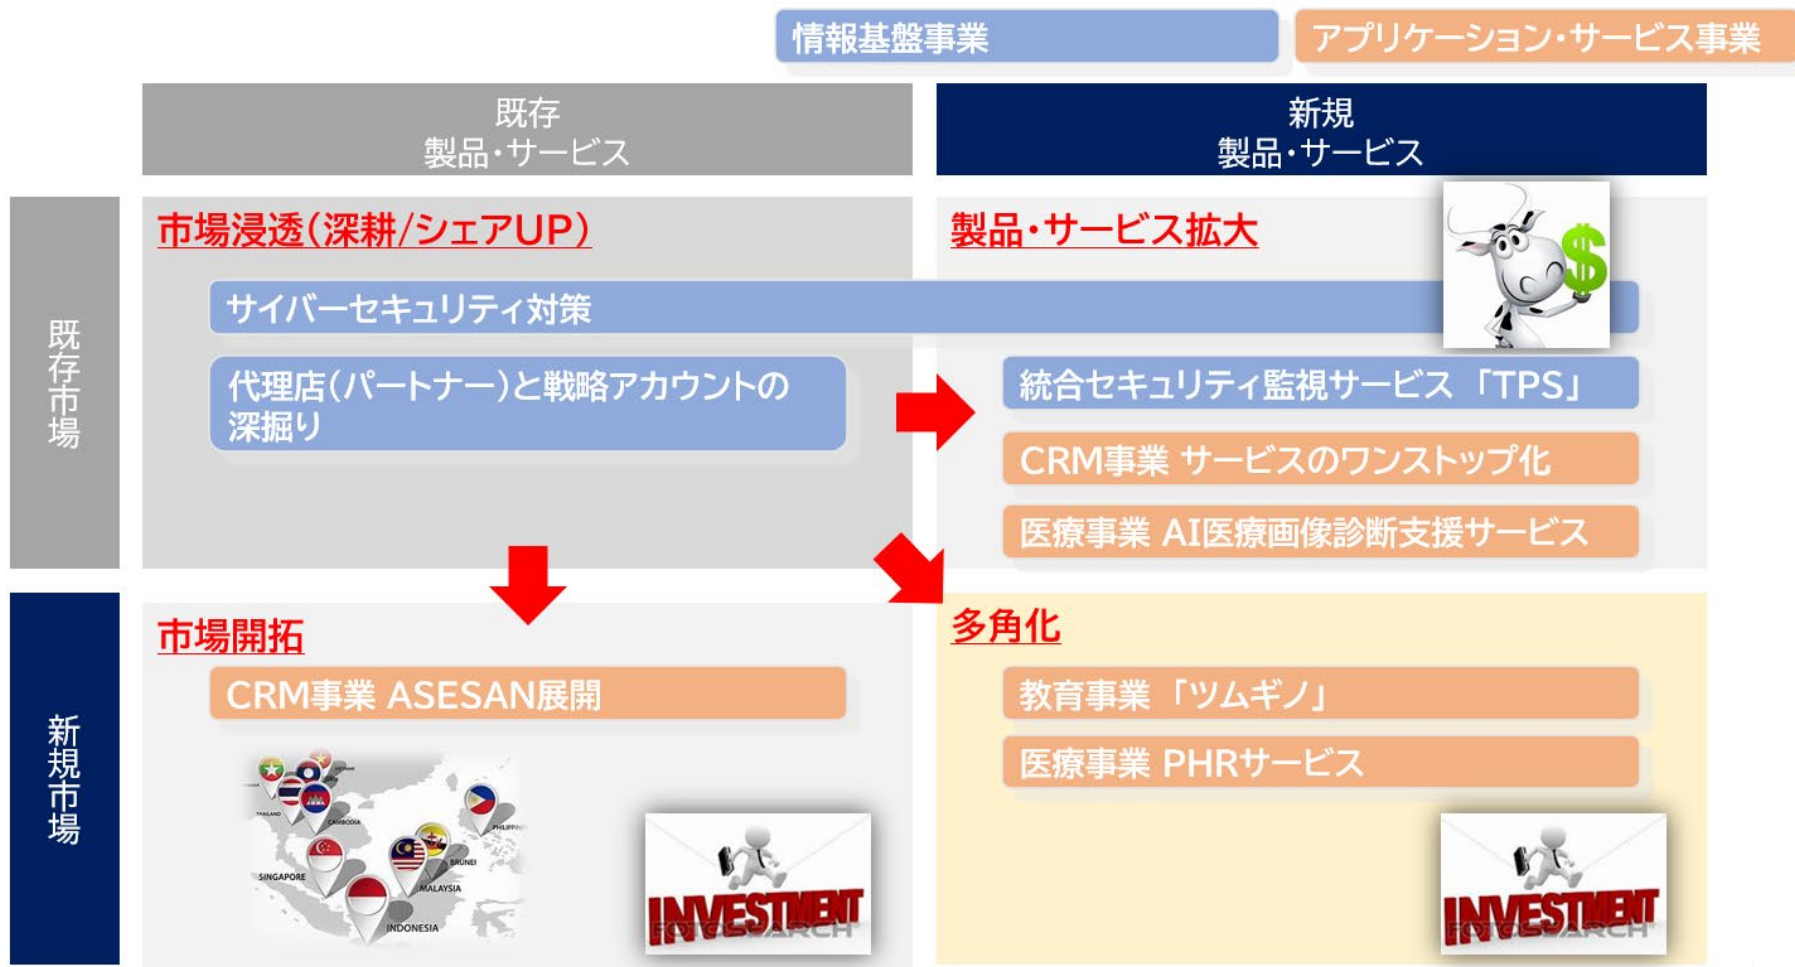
情報基盤事業

アプリケーション・サービス事業

既存
製品・サービス

新規
製品・サービス

既存市場

市場浸透(深耕/シェアUP)

サイバーセキュリティ対策

代理店(パートナー)と戦略アカウントの深掘り

製品・サービス拡大

統合セキュリティ監視サービス「TPS」

CRM事業 サービスのワンストップ化

医療事業 AI医療画像診断支援サービス

新規市場

市場開拓

CRM事業 ASESAN展開

THAILAND

CAMBODIA

PHILIPPINES

SINGAPORE

BRUNEI

MALAYSIA

INDONESIA

INVESTMENT

多角化

教育事業「ツムギノ」

医療事業 PHRサービス

INVESTMENT